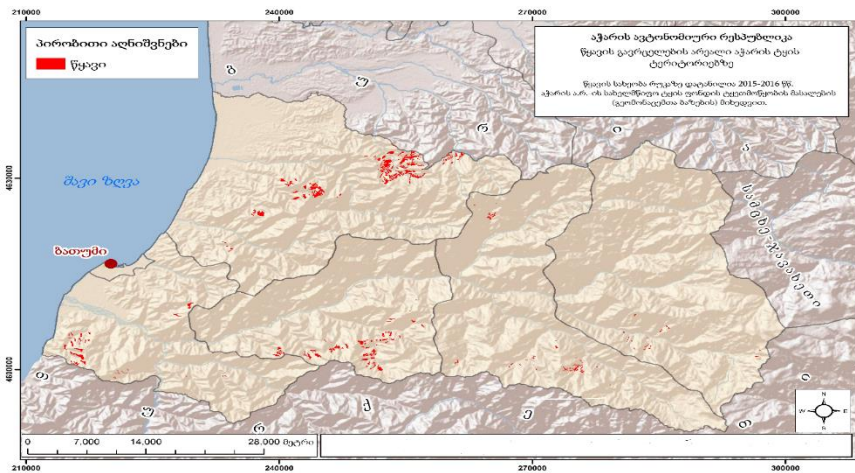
210000 240000 270000 300000

პირობითი აღნიშვნები
წყავი

აჭარის ავტონომიური რესპუბლიკა
წყავის გავრცელების არეალი აჭარის ტყის ტერიტორიებზე

წყავის სახეობა რუკაზე დატანილია 2015-2016 წწ. აჭარის ა.რ. ის სატყეო სამსახურის ტყეთმოწყობის მასალების (გეოინფორმაციული ბაზების) მიხედვით.

შავი ზღვა
ბათუმი
სამცხე-ჯავახეთი

4630000
4600000

0 7,000 14,000 28,000 მეტრი

210000 240000 270000 300000

N
W E
S